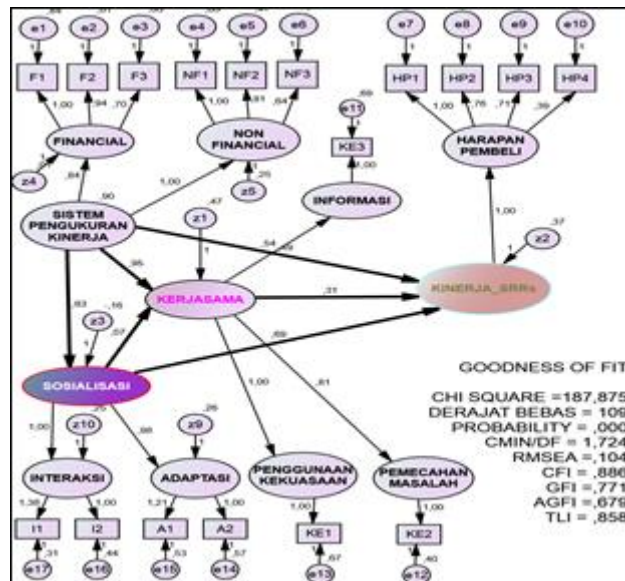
e1 e2 e3 e4 e5 e6 e7 e8 e9 e10

1 1 1 1 1 1 1 1 1 1

F1 F2 F3 NF1 NF2 NF3 HP1 HP2 HP3 HP4

1,00 ,94 ,70 1,00 ,81 ,64 1,00 ,76 ,71 ,39

FINANCIAL

NON FINANCIAL

e11 ,69 1

KE3

1,00

HARAPAN PEMBELI

z4 1 ,64

z5 1 ,25

,90 1,00

INFORMASI

SISTEM PENGUKURAN KINERJA

z1 ,47 1

1,00

z2 ,37 1

,96 ,54

KERJASAMA ,31 KINERJA_SRRs

,83 -,16

z3 1 ,57

,69

SOSIALISASI

GOODNESS OF FIT

CHI SQUARE =187,875
DERAJAT BEBAS = 109
PROBABILITY = ,000
CMIN/DF = 1,724
RMSEA = ,104
CFI = ,886
GFI = ,771
AGFI = ,679
TLI = ,858

1,00 z10 ,25 ,88 z9 ,26 1 1 1,00 ,81

INTERAKSI ADAPTASI PENGGUNAAN KEKUASAAN PEMECAHAN MASALAH

1,36 1,00 1,21 1,00 1,00 1,00

I1 I2 A1 A2 KE1 KE2

,31 ,44 ,53 ,57 ,67 ,40

e17 e16 e15 e14 e13 e12